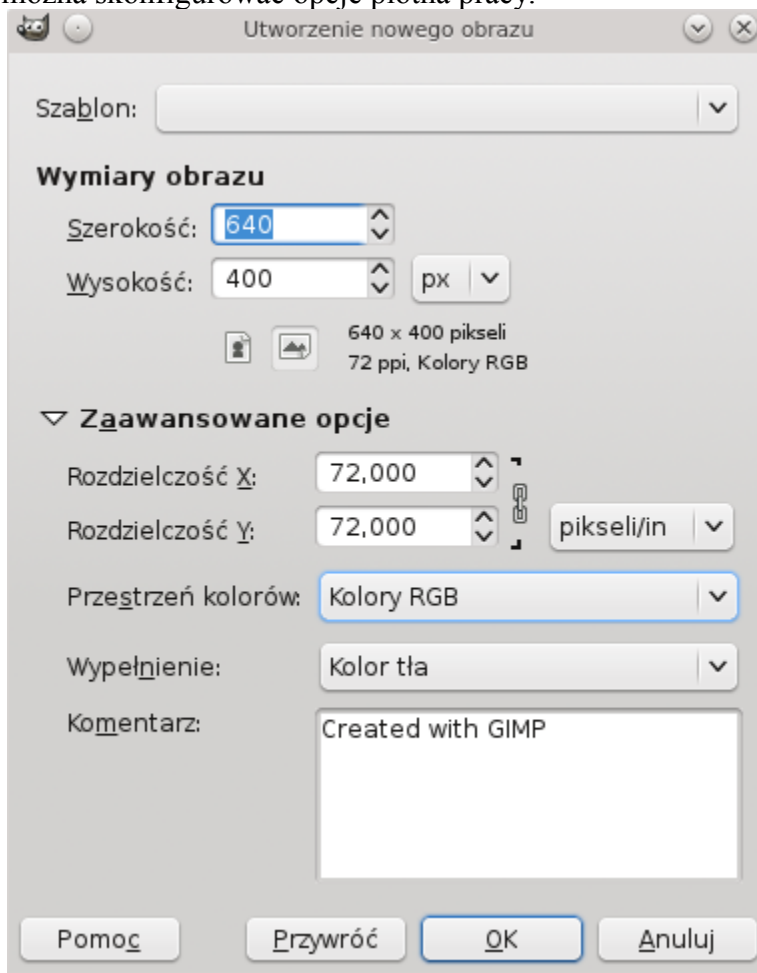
można skonfigurować opcje płótna pracy.

Utworzenie nowego obrazu

Szablon:

Wymiary obrazu

Szerokość: 640

Wysokość: 400 px

640 × 400 pikseli
72 ppi, Kolory RGB

Zaawansowane opcje

Rozdzielczość X: 72,000

Rozdzielczość Y: 72,000 pikseli/in

Przestrzeń kolorów: Kolory RGB

Wypełnienie: Kolor tła

Komentarz: Created with GIMP

Pomoc Przywróć OK Anuluj